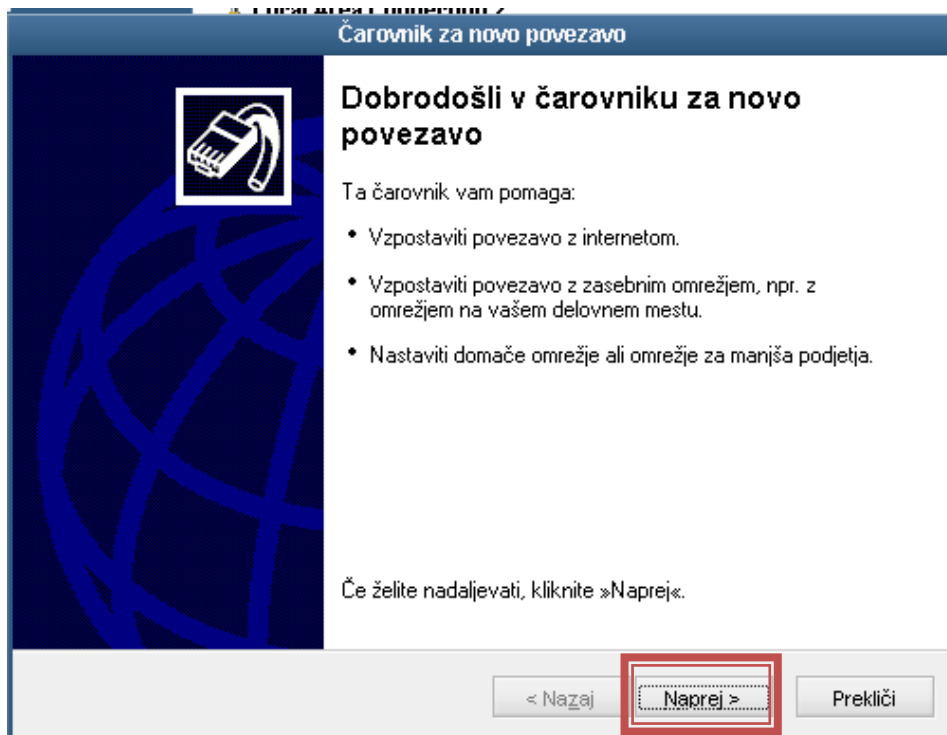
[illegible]

Čarovnik za novo povezavo

Dobrodošli v čarovniku za novo povezavo

Ta čarovnik vam pomaga:

• Vzpostaviti povezavo z internetom.

• Vzpostaviti povezavo z zasebnim omrežjem, npr. z omrežjem na vašem delovnem mestu.

• Nastaviti domače omrežje ali omrežje za manjša podjetja.

Če želite nadaljevati, kliknite »Naprej«.

< Nazaj

Naprej >

Prekliči